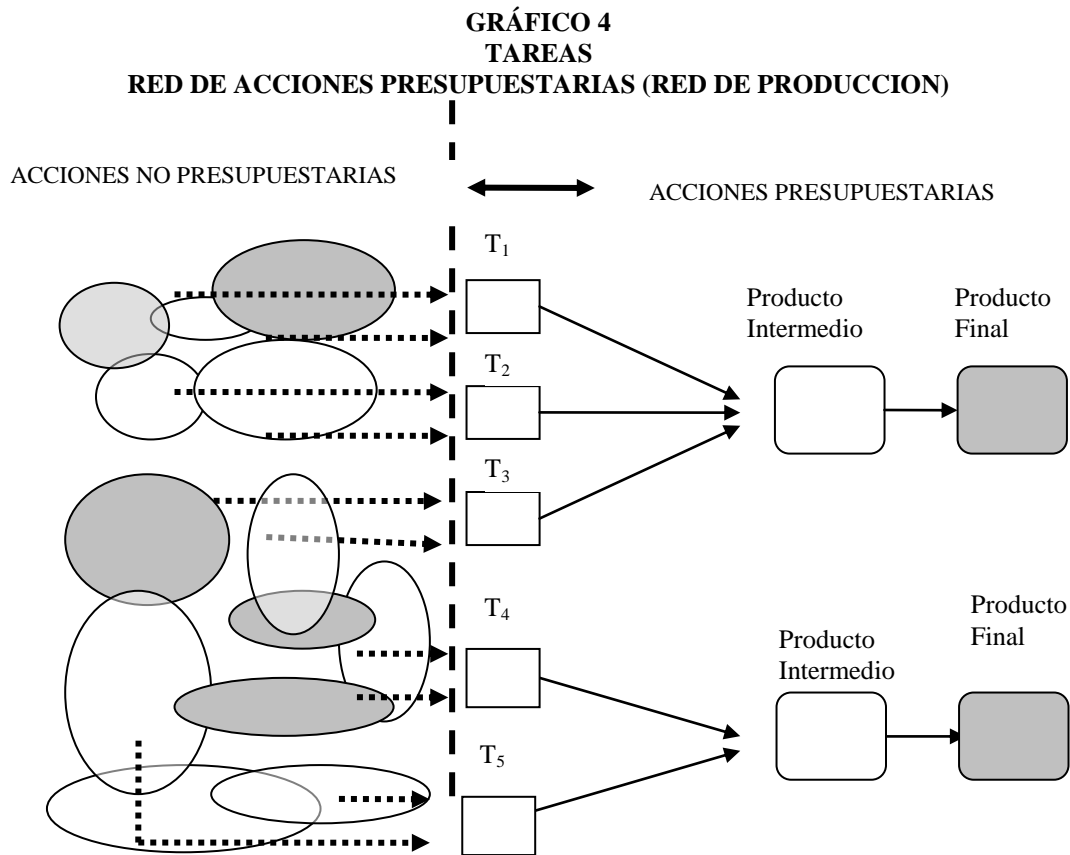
GRÁFICO 4
TAREAS
RED DE ACCIONES PRESUPUESTARIAS (RED DE PRODUCCION)

ACCIONES NO PRESUPUESTARIAS

ACCIONES PRESUPUESTARIAS

$T_1$

Producto Intermedio

Producto Final

$T_2$

$T_3$

$T_4$

Producto Final

Producto Intermedio

$T_5$